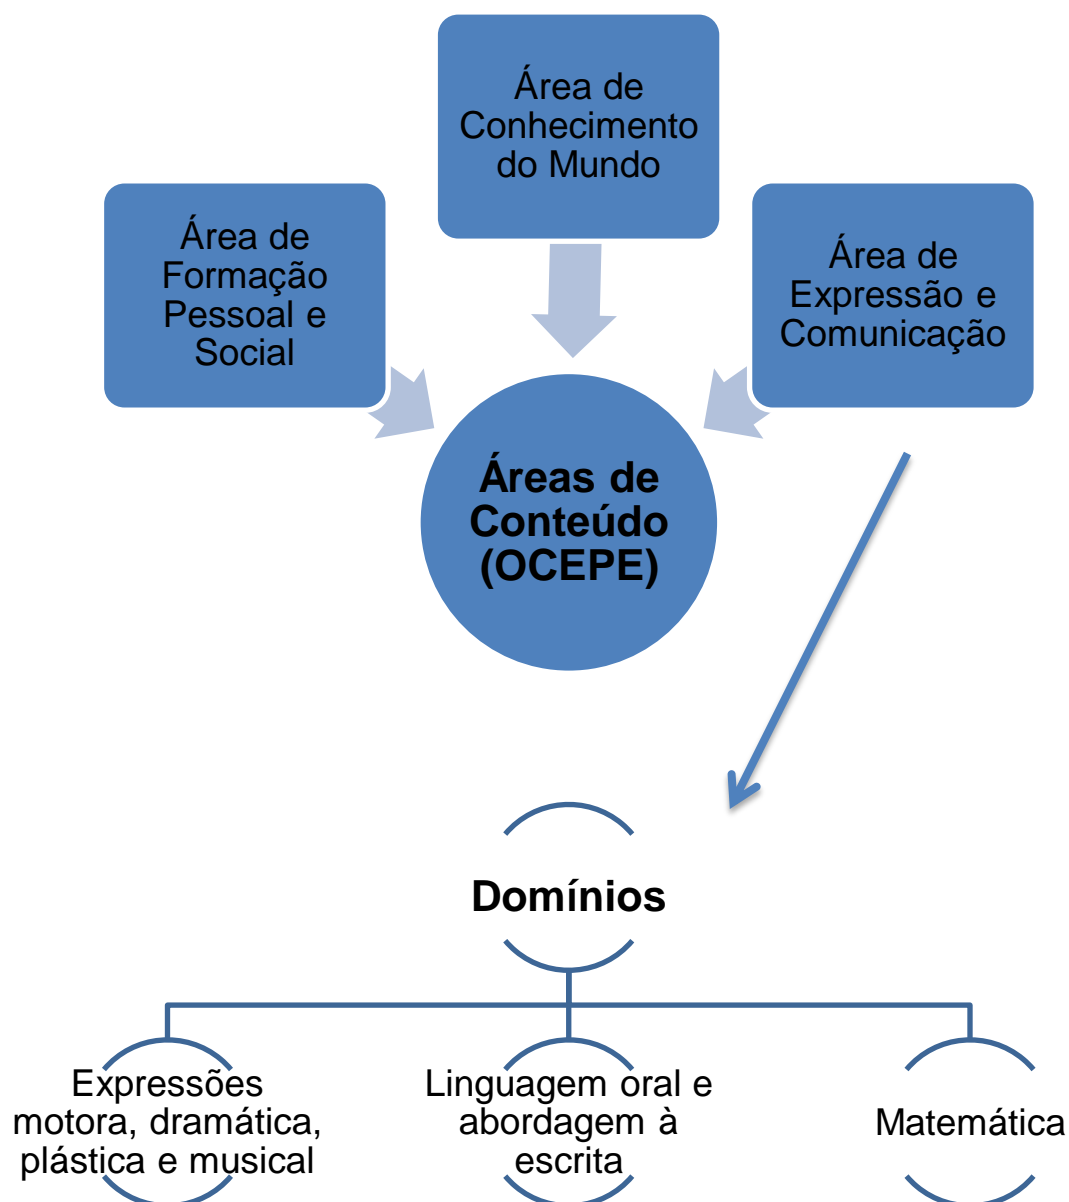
Área de Conhecimento do Mundo

Área de Formação Pessoal e Social

Área de Expressão e Comunicação

Áreas de Conteúdo (OCEPE)

Domínios

Expressões motora, dramática, plástica e musical

Linguagem oral e abordagem à escrita

Matemática